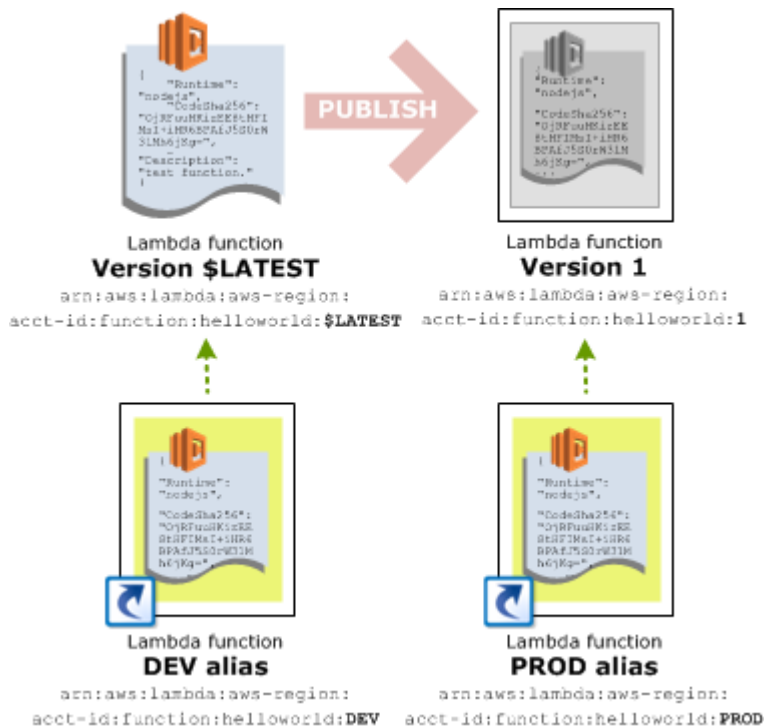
{
"Runtime":
"nodejs",
"CodeSha256":
"OjRFuuHKizEE8tHFIMaI+iHR6BPAfJ5S0rM3LMh6jKg=",
"Description":
"test function."
}

PUBLISH

"Runtime":
"nodejs",
"CodeSha256":
"OjRFuuHKizEE8tHFIMaI+iHR6BPAfJ5S0rM3LMh6jKg=",
...

Lambda function
Version $LATEST
arn:aws:lambda:aws-region:
acct-id:function:helloworld:$LATEST

Lambda function
Version 1
arn:aws:lambda:aws-region:
acct-id:function:helloworld:1

"Runtime":
"nodejs",
"CodeSha256":
"OjRFuuHKizEE8tHFIMaI+iHR6BPAfJ5S0rM3LMh6jKg=",

"Runtime":
"nodejs",
"CodeSha256":
"OjRFuuHKizEE8tHFIMaI+iHR6BPAfJ5S0rM3LMh6jKg=",

Lambda function
DEV alias
arn:aws:lambda:aws-region:
acct-id:function:helloworld:DEV

Lambda function
PROD alias
arn:aws:lambda:aws-region:
acct-id:function:helloworld:PROD